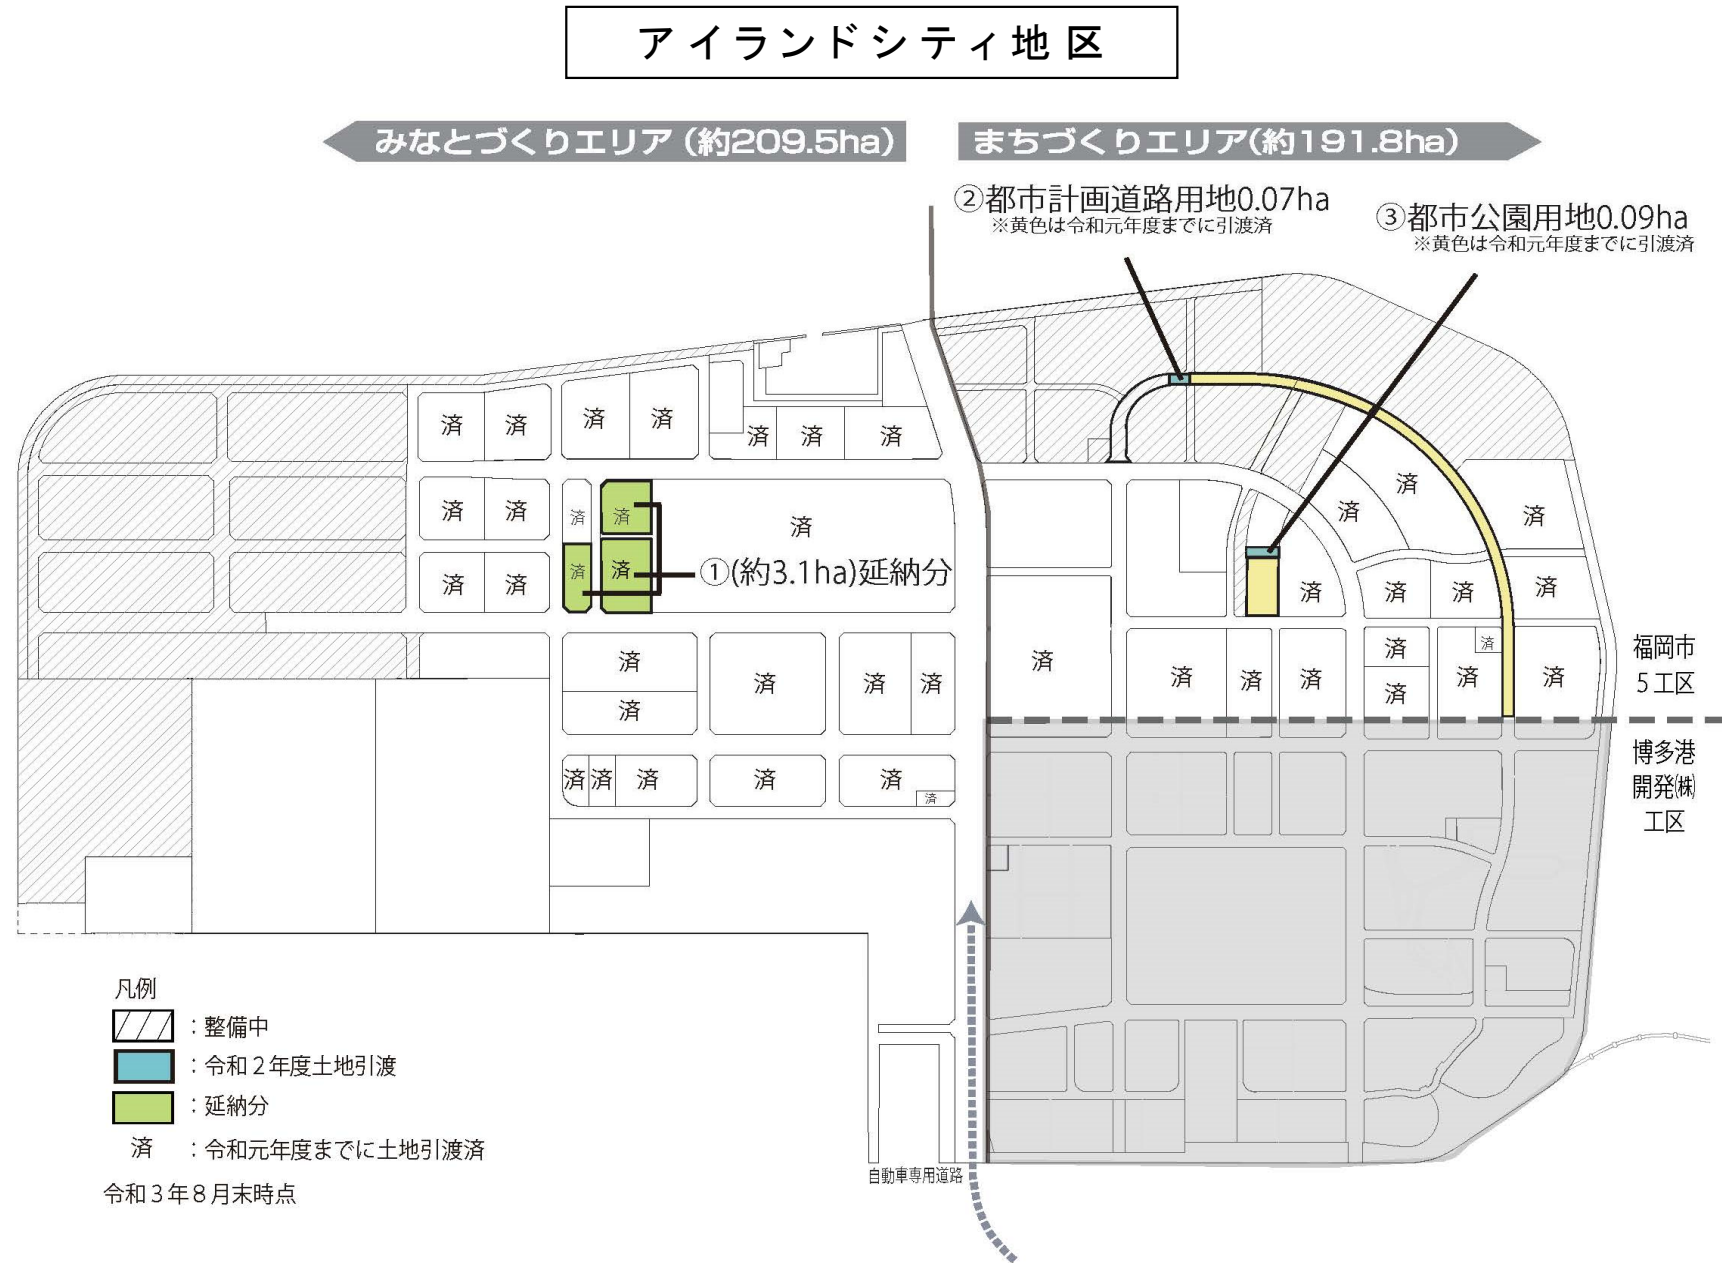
アイランドシティ地区

みなとづくりエリア（約209.5ha）

まちづくりエリア（約191.8ha）

②都市計画道路用地0.07ha
※黄色は令和元年度までに引渡済

③都市公園用地0.09ha
※黄色は令和元年度までに引渡済

済 済 済 済 済 済 済

済 済 済 済 済

済 済 済 済

①(約3.1ha)延納分

済 済 済 済 済 済

済 済 済 済 済

済 済 済 済 済 済 済 済 済 済 済 済 済 済

済済 済 済 済 済

福岡市
5工区

博多港
開発㈱
工区

凡例
：整備中
：令和２年度土地引渡
：延納分
済 ：令和元年度までに土地引渡済

令和３年８月末時点

自動車専用道路